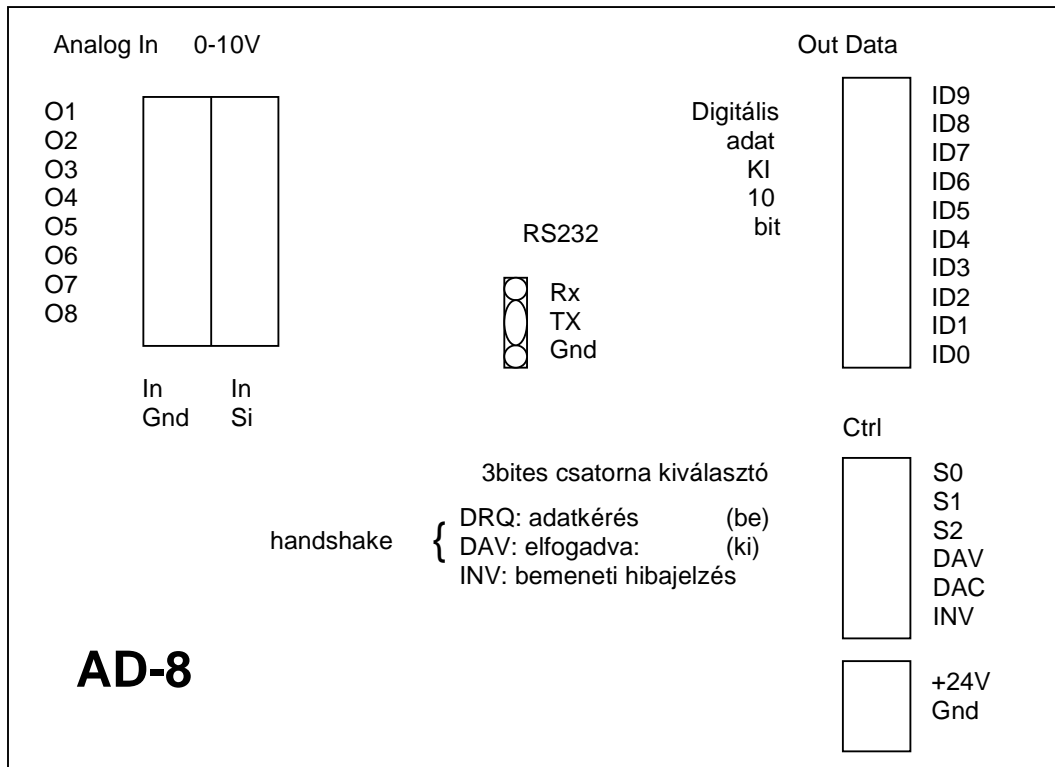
Analog In 0-10V

Out Data

O1
O2
O3
O4
O5
O6
O7
O8

In
Gnd

In
Si

Digitális
adat
KI
10
bit

ID9
ID8
ID7
ID6
ID5
ID4
ID3
ID2
ID1
ID0

RS232

Rx
TX
Gnd

Ctrl

3bites csatorna kiválasztó

handshake { DRQ: adatkérés (be)
DAV: elfogadva: (ki)
INV: bemeneti hibajelzés

S0
S1
S2
DAV
DAC
INV

AD-8

+24V
Gnd